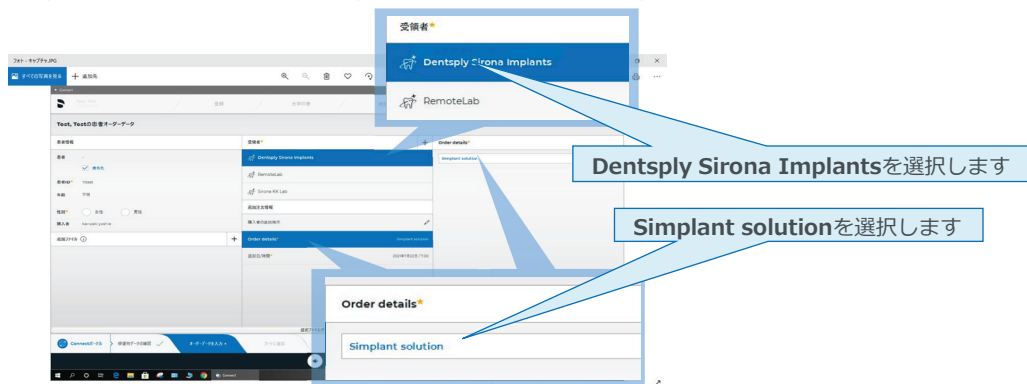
フォト - キャプチャ.JPG

すべての写真を見る　＋ 追加先

Test, Testの患者オーダーデータ

受領者*

Dentsply Sirona Implants

RemoteLab

Sirona KK Lab

追加ファイル

Order details*

Simplant solution

Connect

Dentsply Sirona Implantsを選択します

Simplant solutionを選択します

受領者*

Dentsply Sirona Implants

RemoteLab

Order details*

Simplant solution